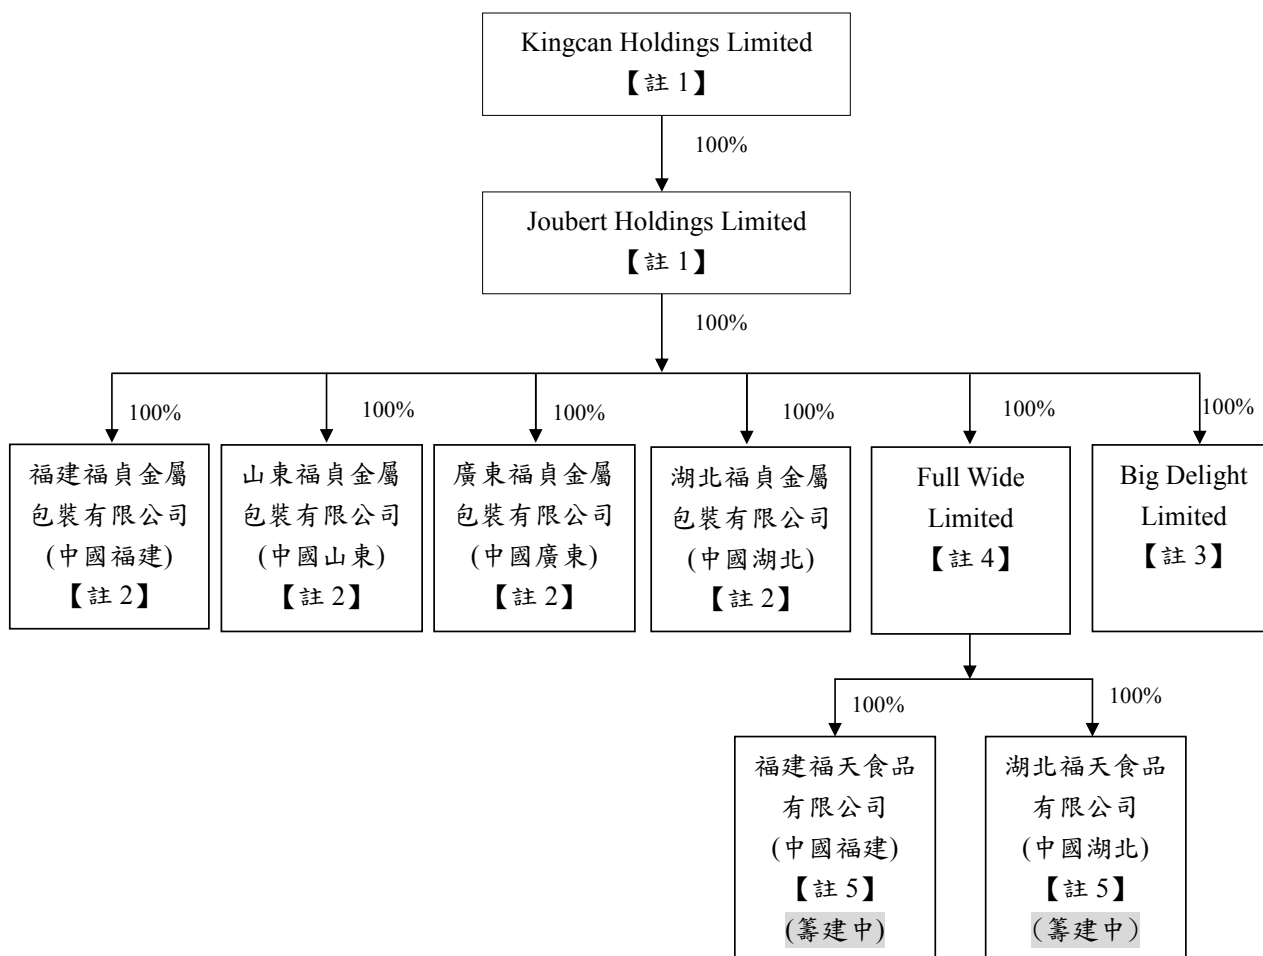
Kingcan Holdings Limited
【註 1】

100%

Joubert Holdings Limited
【註 1】

100%

100%

福建福貞金屬包裝有限公司
(中國福建)
【註 2】

100%

山東福貞金屬包裝有限公司
(中國山東)
【註 2】

100%

廣東福貞金屬包裝有限公司
(中國廣東)
【註 2】

100%

湖北福貞金屬包裝有限公司
(中國湖北)
【註 2】

100%

Full Wide Limited
【註 4】

100%

Big Delight Limited
【註 3】

100%

福建福天食品有限公司
(中國福建)
【註 5】
(籌建中)

100%

湖北福天食品有限公司
(中國湖北)
【註 5】
(籌建中)